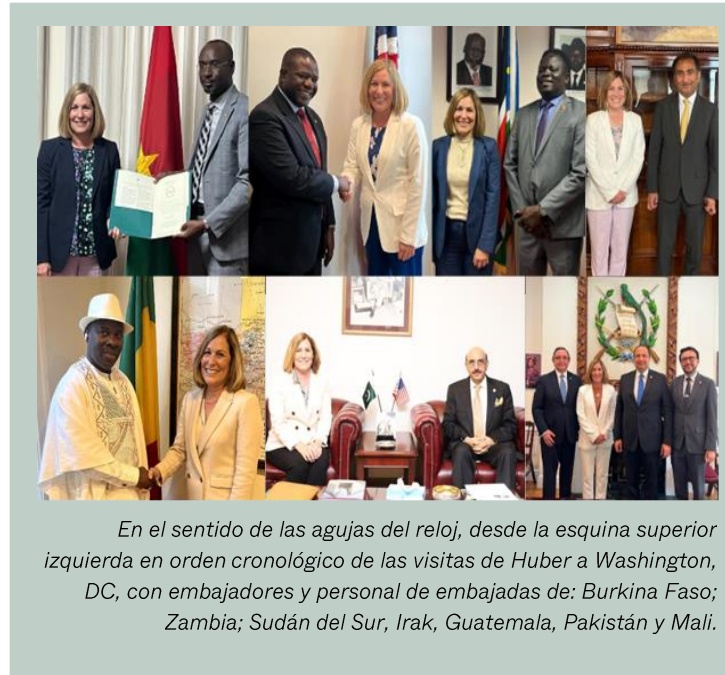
En el sentido de las agujas del reloj, desde la esquina superior izquierda en orden cronológico de las visitas de Huber a Washington, DC, con embajadores y personal de embajadas de: Burkina Faso; Zambia; Sudán del Sur, Irak, Guatemala, Pakistán y Mali.